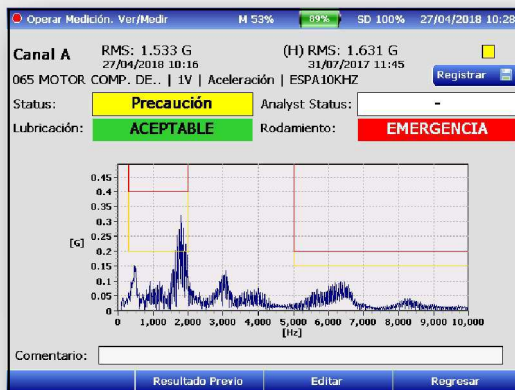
Operar Medición. Ver/Medir M 53% 89% SD 100% 27/04/2018 10:28

Canal A RMS: 1.533 G 27/04/2018 10:16 (H) RMS: 1.631 G 31/07/2017 11:45

065 MOTOR COMP. DE.. | 1V | Aceleración | ESPA10KHZ

Registrar

Status: Precaución Analyst Status: -

Lubricación: ACEPTABLE Rodamiento: EMERGENCIA

0.45
0.4
0.35
0.3
0.25
0.2
0.15
0.1
0.05
0

[G]

0 1,000 2,000 3,000 4,000 5,000 6,000 7,000 8,000 9,000 10,000
[Hz]

Comentario:

Resultado Previo Editar Regresar